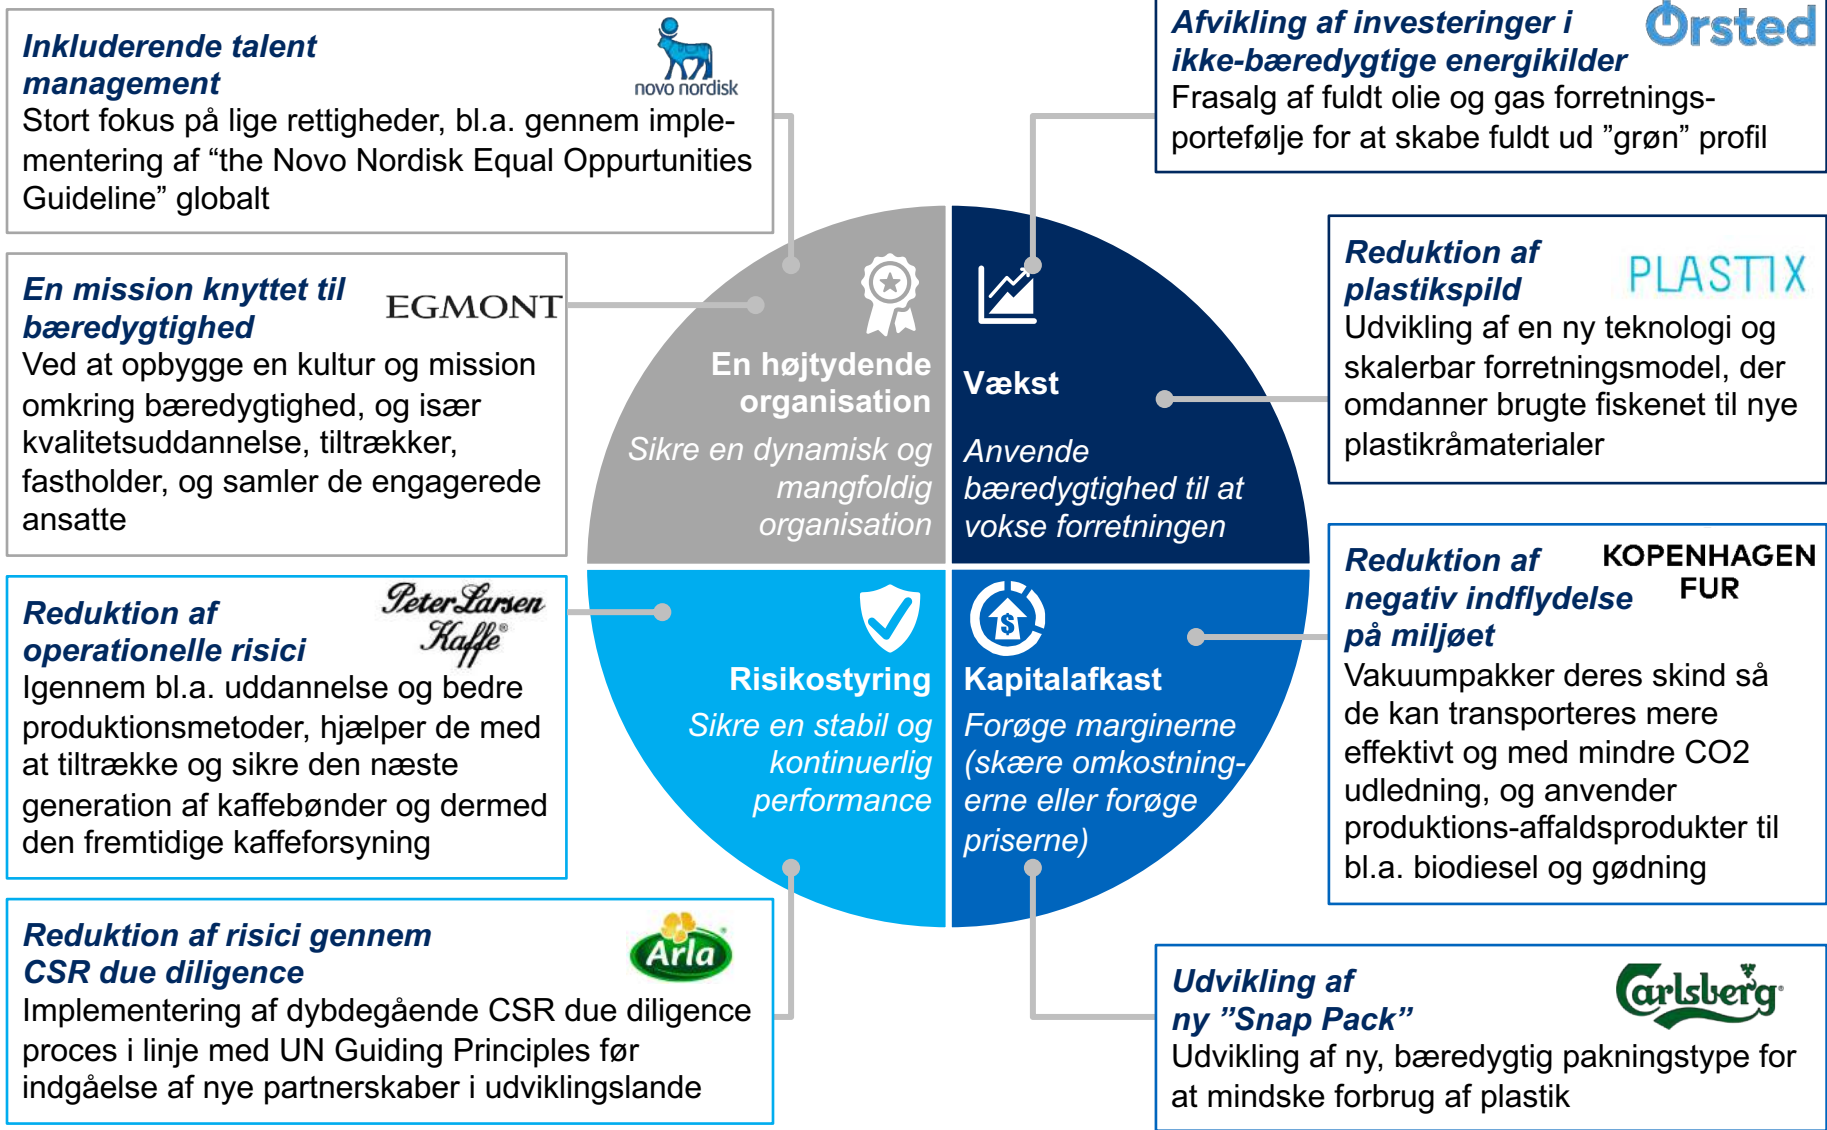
Inkluderende talent management

novo nordisk

Stort fokus på lige rettigheder, bl.a. gennem implementering af "the Novo Nordisk Equal Oppurtunities Guideline" globalt

En mission knyttet til bæredygtighed

EGMONT

Ved at opbygge en kultur og mission omkring bæredygtighed, og især kvalitetsuddannelse, tiltrækker, fastholder, og samler de engagerede ansatte

Reduktion af operationelle risici

Peter Larsen Kaffe

Igennem bl.a. uddannelse og bedre produktionsmetoder, hjælper de med at tiltrække og sikre den næste generation af kaffebønder og dermed den fremtidige kaffeforsyning

Reduktion af risici gennem CSR due diligence

Arla

Implementering af dybdegående CSR due diligence proces i linje med UN Guiding Principles før indgåelse af nye partnerskaber i udviklingslande

Afvikling af investeringer i ikke-bæredygtige energikilder

Ørsted

Frasalg af fuldt olie og gas forretningsportefølje for at skabe fuldt ud "grøn" profil

Reduktion af plastikspild

PLASTIX

Udvikling af en ny teknologi og skalerbar forretningsmodel, der omdanner brugte fiskenet til nye plastikråmaterialer

Reduktion af negativ indflydelse på miljøet

KOPENHAGEN FUR

Vakuumpakker deres skind så de kan transporteres mere effektivt og med mindre CO2 udledning, og anvender produktions-affaldsprodukter til bl.a. biodiesel og gødning

Udvikling af ny "Snap Pack"

Carlsberg

Udvikling af ny, bæredygtig pakningstype for at mindske forbrug af plastik

En højtydende organisation

Sikre en dynamisk og mangfoldig organisation

Vækst

Anvende bæredygtighed til at vokse forretningen

Risikostyring

Sikre en stabil og kontinuerlig performance

Kapitalafkast

Forøge marginerne (skære omkostningerne eller forøge priserne)